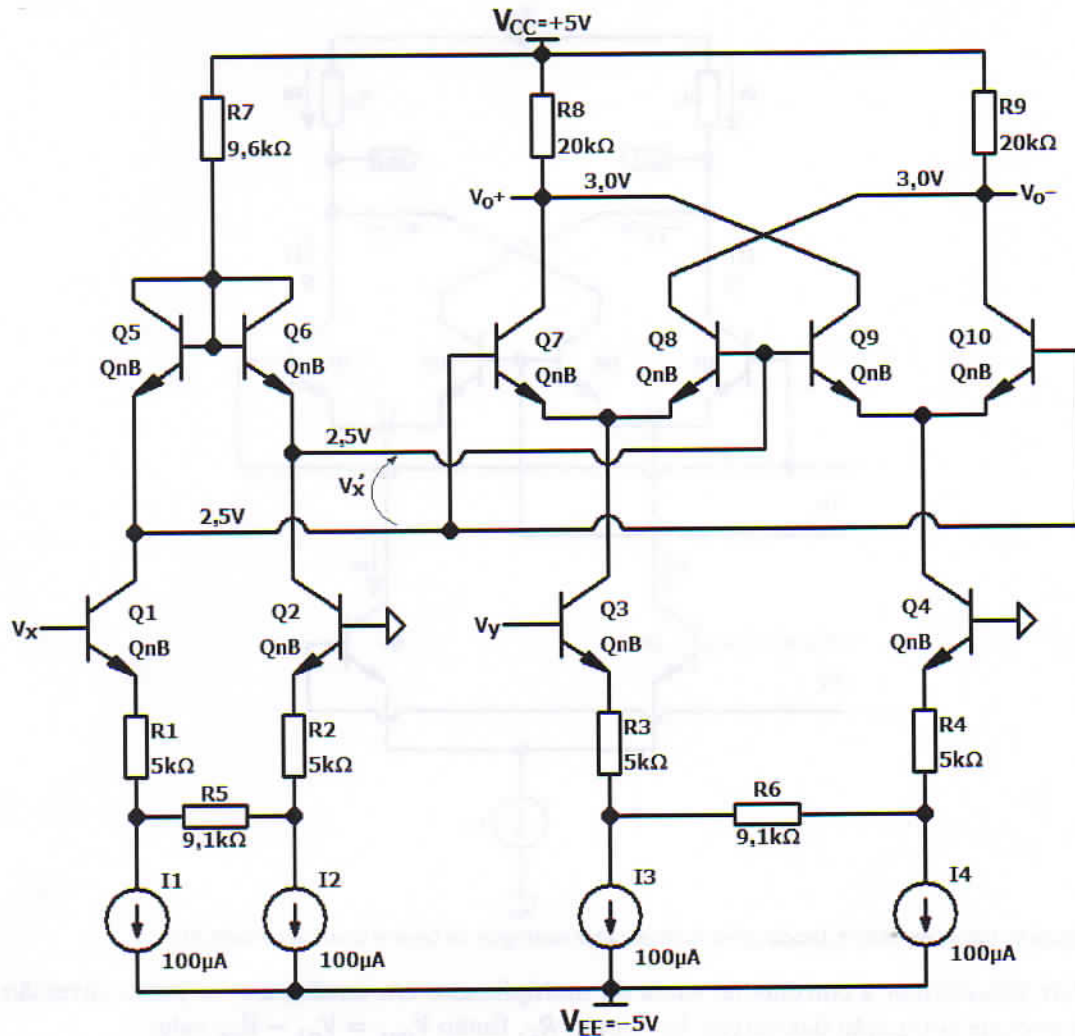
$V_{CC}$=+5V

R7
9,6kΩ

R8
20kΩ

R9
20kΩ

$V_{o}$+
3,0V
3,0V
$V_{o}$−

Q5
QnB
Q6
QnB

Q7
QnB
Q8
QnB
Q9
QnB
Q10
QnB

2,5V
$V_x'$
2,5V

$V_x$
Q1
QnB
Q2
QnB

$V_y$
Q3
QnB

Q4
QnB

R1
5kΩ
R2
5kΩ
R3
5kΩ
R4
5kΩ

R5
9,1kΩ
R6
9,1kΩ

I1
100µA
I2
100µA
I3
100µA
I4
100µA

$V_{EE}$=−5V